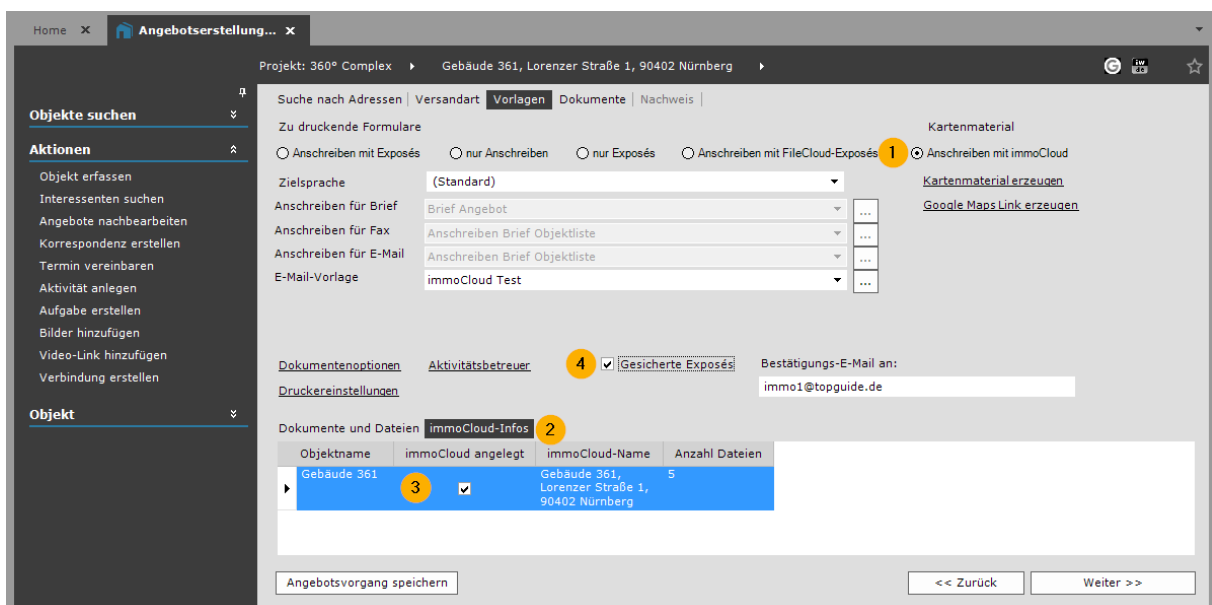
Home ✕ Angebotserstellung... ✕

Projekt: 360° Complex ▸ Gebäude 361, Lorenzer Straße 1, 90402 Nürnberg ▸

Objekte suchen

Aktionen

Objekt erfassen
Interessenten suchen
Angebote nachbearbeiten
Korrespondenz erstellen
Termin vereinbaren
Aktivität anlegen
Aufgabe erstellen
Bilder hinzufügen
Video-Link hinzufügen
Verbindung erstellen

Objekt

Suche nach Adressen | Versandart | Vorlagen | Dokumente | Nachweis |

Zu druckende Formulare

Kartenmaterial

Anschreiben mit Exposés   nur Anschreiben   nur Exposés   Anschreiben mit FileCloud-Exposés 1 Anschreiben mit immoCloud

Zielsprache (Standard)
Anschreiben für Brief Brief Angebot ...
Anschreiben für Fax Anschreiben Brief Objektliste ...
Anschreiben für E-Mail Anschreiben Brief Objektliste ...
E-Mail-Vorlage immoCloud Test ...

Kartenmaterial erzeugen
Google Maps Link erzeugen

Dokumentenoptionen   Aktivitätsbetreuer   4 Gesicherte Exposés   Bestätigungs-E-Mail an:
Druckereinstellungen   immo1@topguide.de

Dokumente und Dateien immoCloud-Infos 2

| Objektname | immoCloud angelegt | immoCloud-Name | Anzahl Dateien |
|---|---|---|---|
| Gebäude 361 | 3 ✔ | Gebäude 361, Lorenzer Straße 1, 90402 Nürnberg | 5 |

Angebotsvorgang speichern   << Zurück   Weiter >>